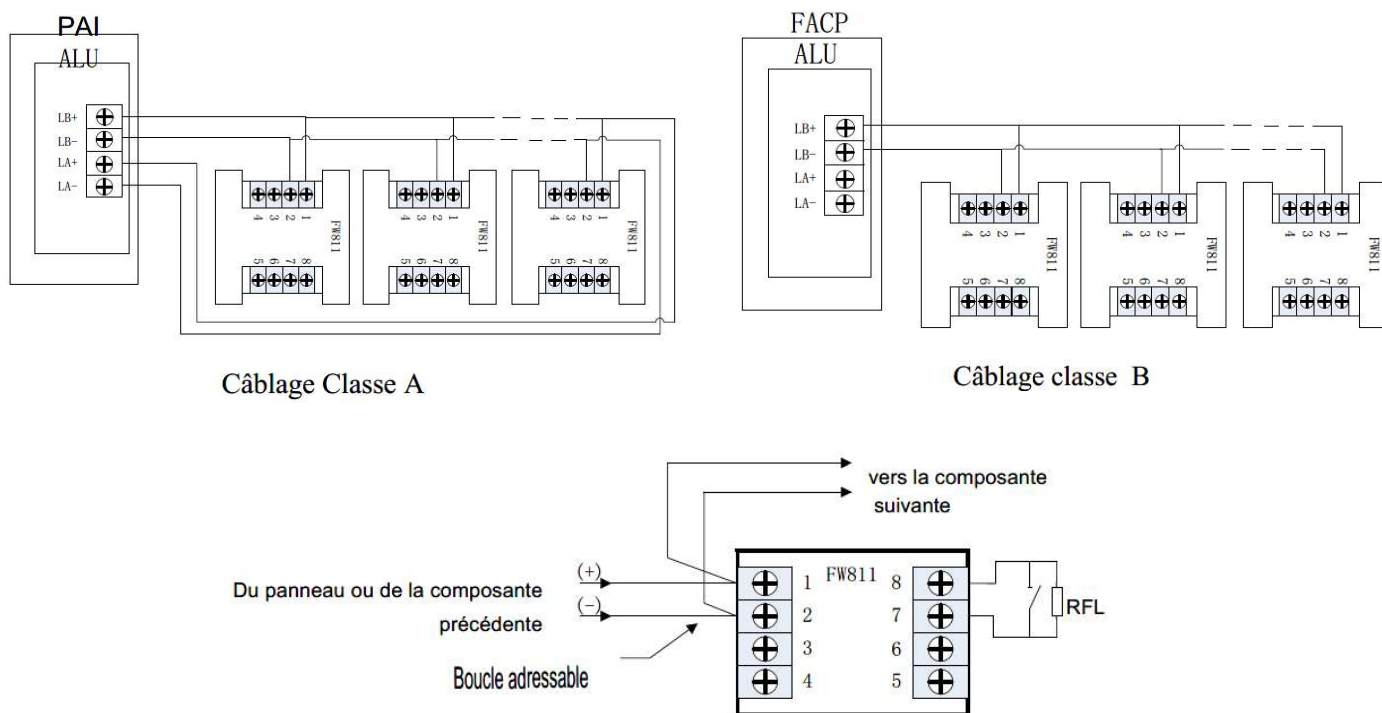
PAI
ALU
LB+
LB−
LA+
LA−

4 3 2 1
FW811
5 6 7 8

4 3 2 1
FW811
5 6 7 8

4 3 2 1
FW811
5 6 7 8

Câblage Classe A

FACP
ALU
LB+
LB−
LA+
LA−

4 3 2 1
FW811
5 6 7 8

4 3 2 1
FW811
5 6 7 8

4 3 2 1
FW811
5 6 7 8

Câblage classe B

vers la composante suivante

(+)
Du panneau ou de la composante précédente
(−)

Boucle adressable

FW811
1
2
3
4
8
7
6
5

RFL